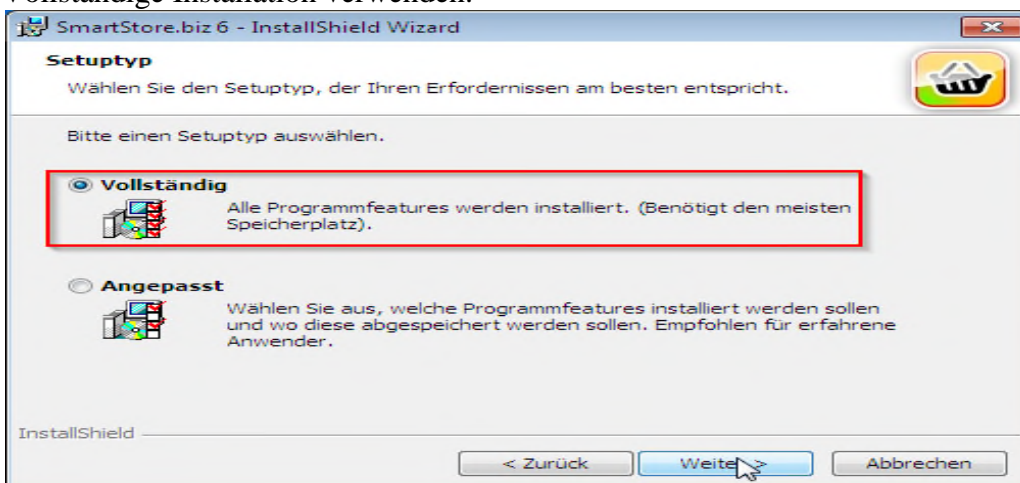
Vollständige Installation verwenden.

SmartStore.biz 6 - InstallShield Wizard

Setuptyp

Wählen Sie den Setuptyp, der Ihren Erfordernissen am besten entspricht.

Bitte einen Setuptyp auswählen.

Vollständig

Alle Programmfeatures werden installiert. (Benötigt den meisten Speicherplatz).

Angepasst

Wählen Sie aus, welche Programmfeatures installiert werden sollen und wo diese abgespeichert werden sollen. Empfohlen für erfahrene Anwender.

InstallShield

< Zurück

Weiter >

Abbrechen